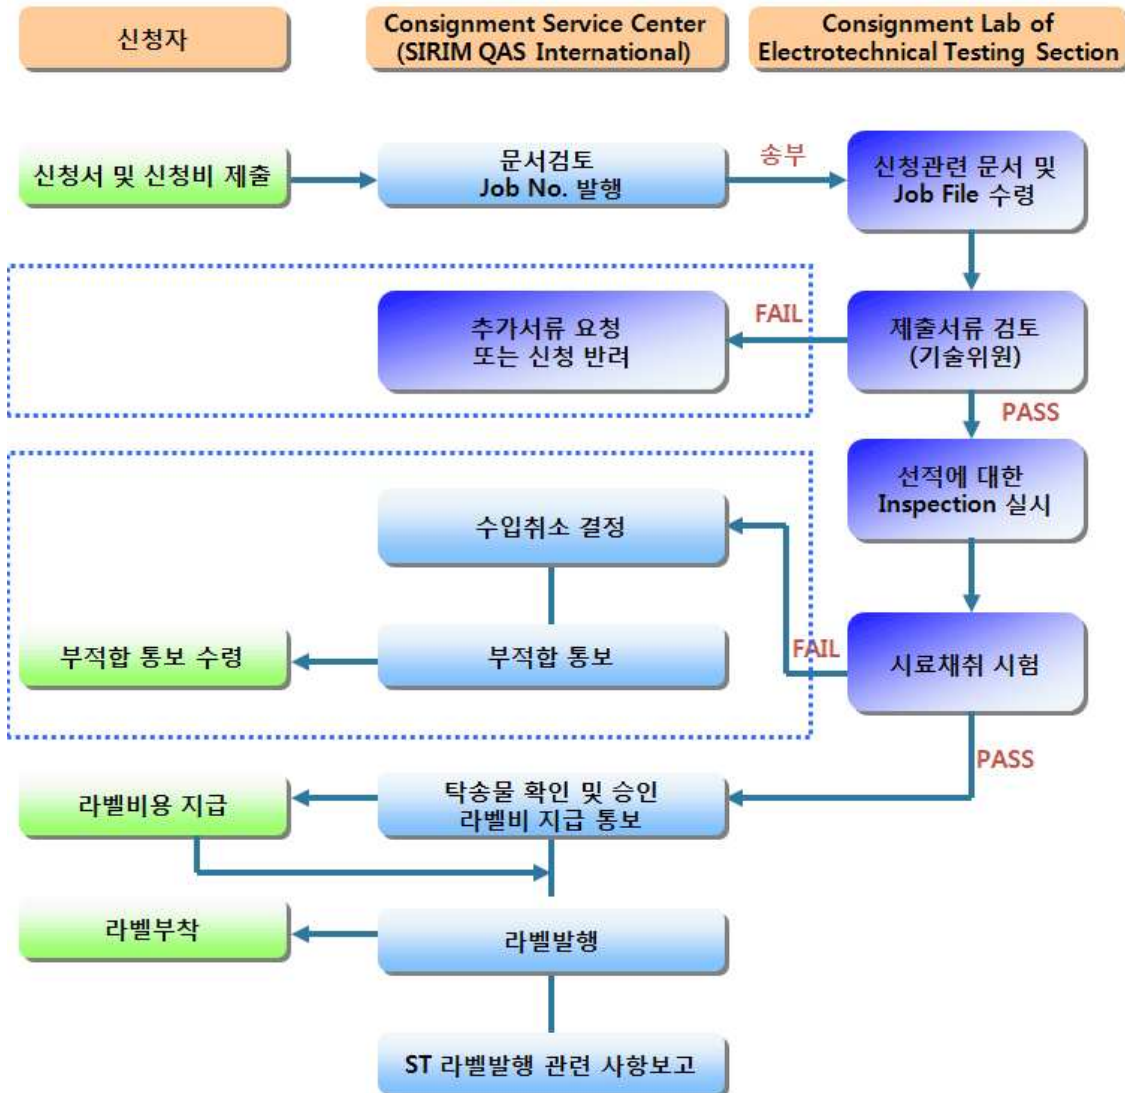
신청자

Consignment Service Center (SIRIM QAS International)

Consignment Lab of Electrotechnical Testing Section

신청서 및 신청비 제출

문서검토
Job No. 발행

송부

신청관련 문서 및
Job File 수령

FAIL

추가서류 요청
또는 신청 반려

제출서류 검토
(기술위원)

PASS

선적에 대한
Inspection 실시

수입취소 결정

FAIL

부적합 통보 수령

부적합 통보

시료채취 시험

PASS

라벨비용 지급

탁송물 확인 및 승인
라벨비 지급 통보

라벨부착

라벨발행

ST 라벨발행 관련 사항보고